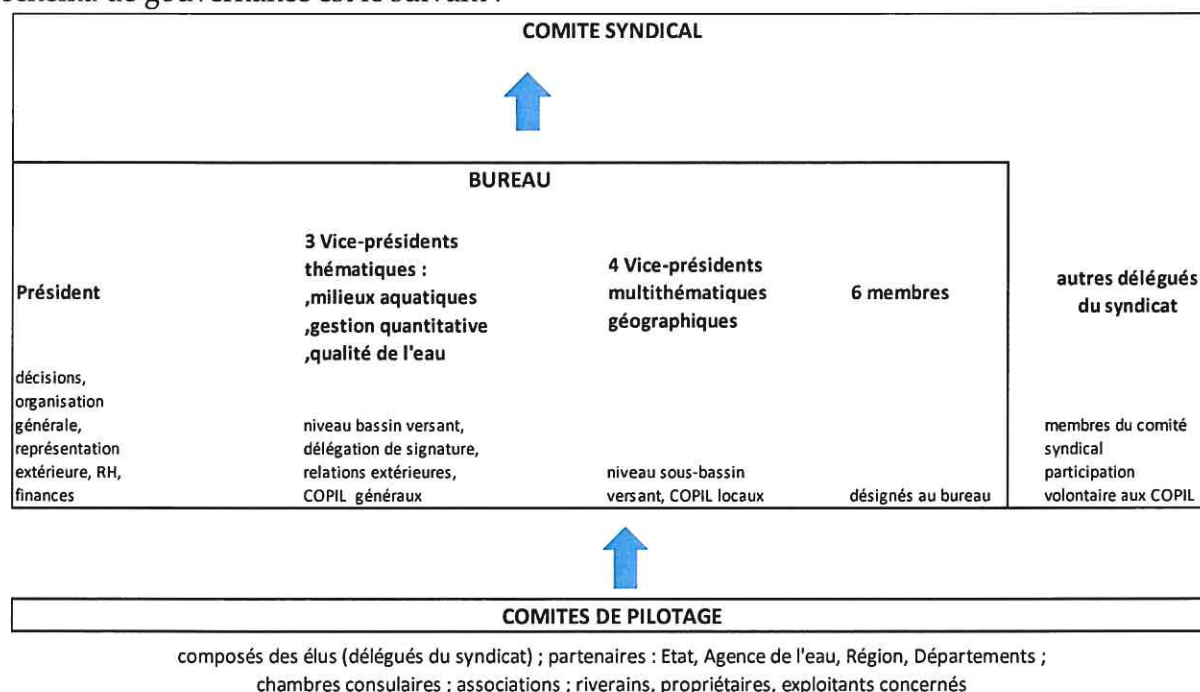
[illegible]

COMITE SYNDICAL

BUREAU

Président

3 Vice-présidents thématiques : ,milieux aquatiques ,gestion quantitative ,qualité de l'eau

4 Vice-présidents multithématiques géographiques

6 membres

autres délégués du syndicat

décisions, organisation générale, représentation extérieure, RH, finances

niveau bassin versant, délégation de signature, relations extérieures, COPIL généraux

niveau sous-bassin versant, COPIL locaux

désignés au bureau

membres du comité syndical participation volontaire aux COPIL

COMITES DE PILOTAGE

composés des élus (délégués du syndicat) ; partenaires : Etat, Agence de l'eau, Région, Départements ; chambres consulaires ; associations ; riverains, propriétaires, exploitants concernés